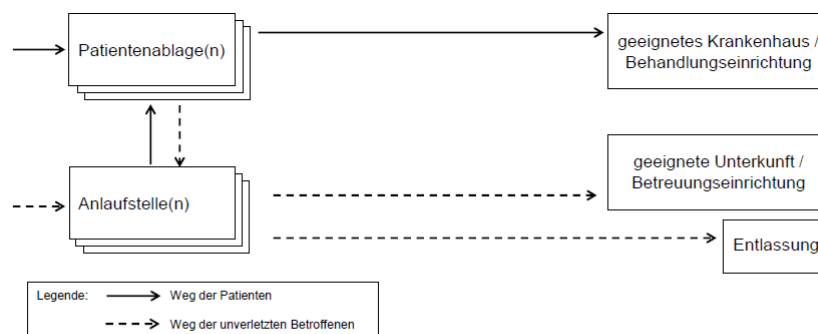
Patientenablage(n)

geeignetes Krankenhaus / Behandlungseinrichtung

Anlaufstelle(n)

geeignete Unterkunft / Betreuungseinrichtung

Entlassung

Legende: Weg der Patienten

Weg der unverletzten Betroffenen